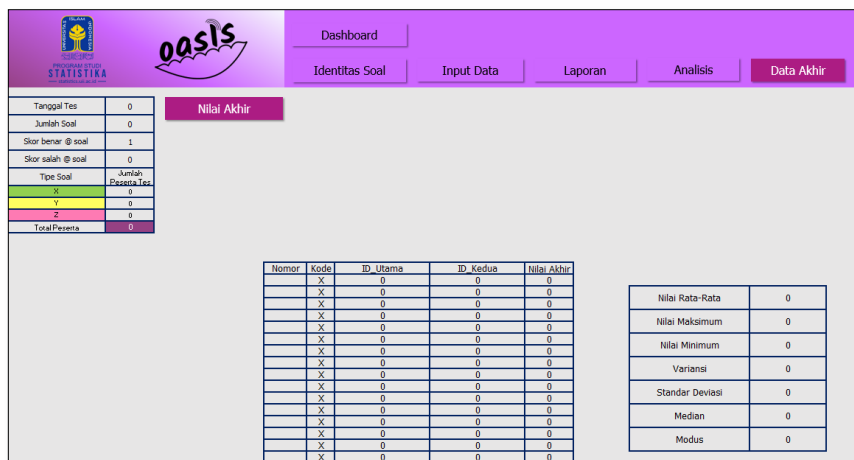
PROGRAM STUDI
STATISTIKA

oasis

Dashboard

Identitas Soal | Input Data | Laporan | Analisis | Data Akhir

| Tanggal Tes | 0 |
|---|---|
| Jumlah Soal | 0 |
| Skor benar @ soal | 1 |
| Skor salah @ soal | 0 |
| Tipe Soal | Jumlah Peserta Tes |
| X | 0 |
| Y | 0 |
| Z | 0 |
| Total Peserta | 0 |

Nilai Akhir

| Nomor | Kode | ID_Utama | ID_Kedua | Nilai Akhir |
|---|---|---|---|---|
| | X | 0 | 0 | 0 |
| | X | 0 | 0 | 0 |
| | X | 0 | 0 | 0 |
| | X | 0 | 0 | 0 |
| | X | 0 | 0 | 0 |
| | X | 0 | 0 | 0 |
| | X | 0 | 0 | 0 |
| | X | 0 | 0 | 0 |
| | X | 0 | 0 | 0 |
| | X | 0 | 0 | 0 |
| | X | 0 | 0 | 0 |
| | X | 0 | 0 | 0 |
| | X | 0 | 0 | 0 |
| | X | 0 | 0 | 0 |
| | X | 0 | 0 | 0 |
| | X | 0 | 0 | 0 |
| | X | 0 | 0 | 0 |

| Nilai Rata-Rata | 0 |
|---|---|
| Nilai Maksimum | 0 |
| Nilai Minimum | 0 |
| Variansi | 0 |
| Standar Deviasi | 0 |
| Median | 0 |
| Modus | 0 |